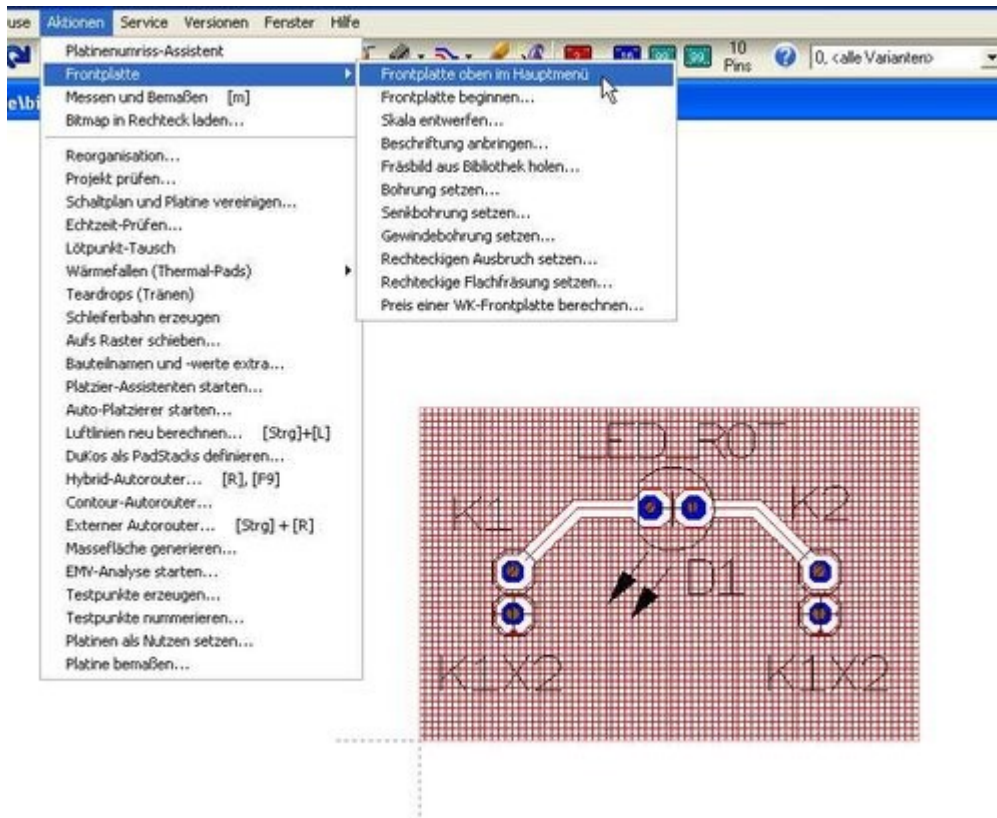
use Aktionen Service Versionen Fenster Hilfe

10 Pins

0. <alle Varianten>

e\bi

Platinenumriss-Assistent
Frontplatte
Messen und Bemaßen [m]
Bitmap in Rechteck laden...
Reorganisation...
Projekt prüfen...
Schaltplan und Platine vereinigen...
Echtzeit-Prüfen...
Lötpunkt-Tausch
Wärmefallen (Thermal-Pads)
Teardrops (Tränen)
Schleiferbahn erzeugen
Aufs Raster schieben...
Bauteilnamen und -werte extra...
Platzier-Assistenten starten...
Auto-Platzierer starten...
Luftlinien neu berechnen... [Strg]+[L]
DuKos als PadStacks definieren...
Hybrid-Autorouter... [R], [F9]
Contour-Autorouter...
Externer Autorouter... [Strg] + [R]
Massefläche generieren...
EMV-Analyse starten...
Testpunkte erzeugen...
Testpunkte nummerieren...
Platinen als Nutzen setzen...
Platine bemaßen...

Frontplatte oben im Hauptmenü
Frontplatte beginnen...
Skala entwerfen...
Beschriftung anbringen...
Fräsbild aus Bibliothek holen...
Bohrung setzen...
Senkbohrung setzen...
Gewindebohrung setzen...
Rechteckigen Ausbruch setzen...
Rechteckige Flachfräsung setzen...
Preis einer WK-Frontplatte berechnen...

LED_ROT
K1
K2
D1
K1X2
K1X2